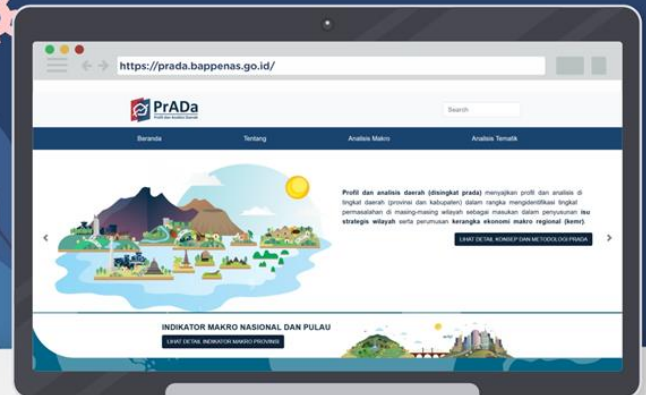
https://prada.bappenas.go.id/

PrADa
Profil dan Analisis Daerah

Search

Beranda Tentang Analisis Makro Analisis Tematik

Profil dan analisis daerah (disingkat prada) menyajikan profil dan analisis di tingkat daerah (provinsi dan kabupaten) dalam rangka mengidentifikasi tingkat permasalahan di masing-masing wilayah sebagai masukan dalam penyusunan isu strategis wilayah serta perumusan kerangka ekonomi makro regional (kemr).

LIHAT DETAIL KONSEP DAN METODOLOGI PRADA

INDIKATOR MAKRO NASIONAL DAN PULAU

LIHAT DETAIL INDIKATOR MAKRO PROVINSI